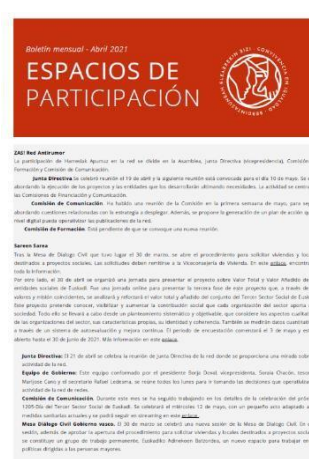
Boletín mensual - Abril 2021

ESPACIOS DE PARTICIPACIÓN

ELKARREKIN BIZI · CONVIVENCIA EN PLURALIDAD

ZAS! Red Antirumor

La participación de Harrobia Ikastegia en la red se divide en la Asamblea, Junta Directiva (vicepresidencia), Comisión de Formación y Comisión de Comunicación.

Junta Directiva: la última reunión el 19 de abril y la siguiente reunión está convocada para el día 10 de mayo. Se está abordando la ejecución de los proyectos y las entidades que los desarrollarán últimamente necesidades. La actividad se centra en las Comisiones de Financiación y Comunicación.

Comisión de Comunicación: Ha habido una reunión de la Comisión en la primera semana de mayo, para seguir abordando cuestiones relacionadas con la estrategia a desplegar. Además, se propone la generación de un plan de acción que nivel digital pueda operativizar las publicaciones de la red.

Comisión de Formación: Está pendiente de que se convoque una nueva reunión.

Sareen Sarea

Tras la Mesa de Diálogo Civil que tuvo lugar el 30 de marzo, se abre el procedimiento para solicitar viviendas y locales destinados a proyectos sociales. Las solicitudes deben remitirse a la Viceconsejería de Vivienda. En este enlace, encontraréis toda la información.

Por otro lado, el 30 de abril se organizó una jornada para presentar el proyecto sobre Valor Total y Valor Añadido de las entidades sociales de Euskadi. Fue una jornada online para presentar la tercera fase de este proyecto que, a través de valores y misión coincidentes, se analizará y reforzará el valor total y añadido del conjunto del Tercer Sector Social de Euskadi. Este proyecto pretende conocer, visibilizar y aumentar la contribución social que cada organización del sector aporta a la sociedad. Todo ello se llevará a cabo desde un planteamiento sistemático y objetivable, que considere los aspectos cualitativos de las organizaciones del sector, sus características propias, su identidad y coherencia. También se medirán datos cuantitativos a través de un sistema de autoevaluación y mejora continua. El periodo de encuestación comenzará el 3 de mayo y estará abierto hasta el 30 de junio de 2021. Más información en este enlace.

Junta Directiva: El 21 de abril se celebra la reunión de Junta Directiva de la red donde se propone una mirada sobre la actividad de la red.

Equipo de Gobierno: Este equipo conformado por el presidente Borja Oneel, vicepresidenta, Sonia Chacón, tesorera Marijose Cano y el secretario Rafael Ledesma, se reúne todos los lunes para ir tomando las decisiones que operativizan la actividad de la red de redes.

Comisión de Comunicación: Durante este mes se ha seguido trabajando en los detalles de la celebración del próximo 13/05 Día del Tercer Sector Social de Euskadi. Se celebrará el miércoles 12 de mayo, con un pequeño acto adaptado a las medidas sanitarias actuales y se podrá seguir en streaming en este enlace.

Mesa Diálogo Civil Gobierno vasco. El 30 de marzo se celebró una nueva sesión de la Mesa de Diálogo Civil. En dicha sesión, además de aprobar la apertura del procedimiento para solicitar viviendas y locales destinados a proyectos sociales, se constituye un grupo de trabajo permanente, Euskadiko Adinekoen Batzordea, un nuevo espacio para trabajar en las políticas dirigidas a las personas mayores.